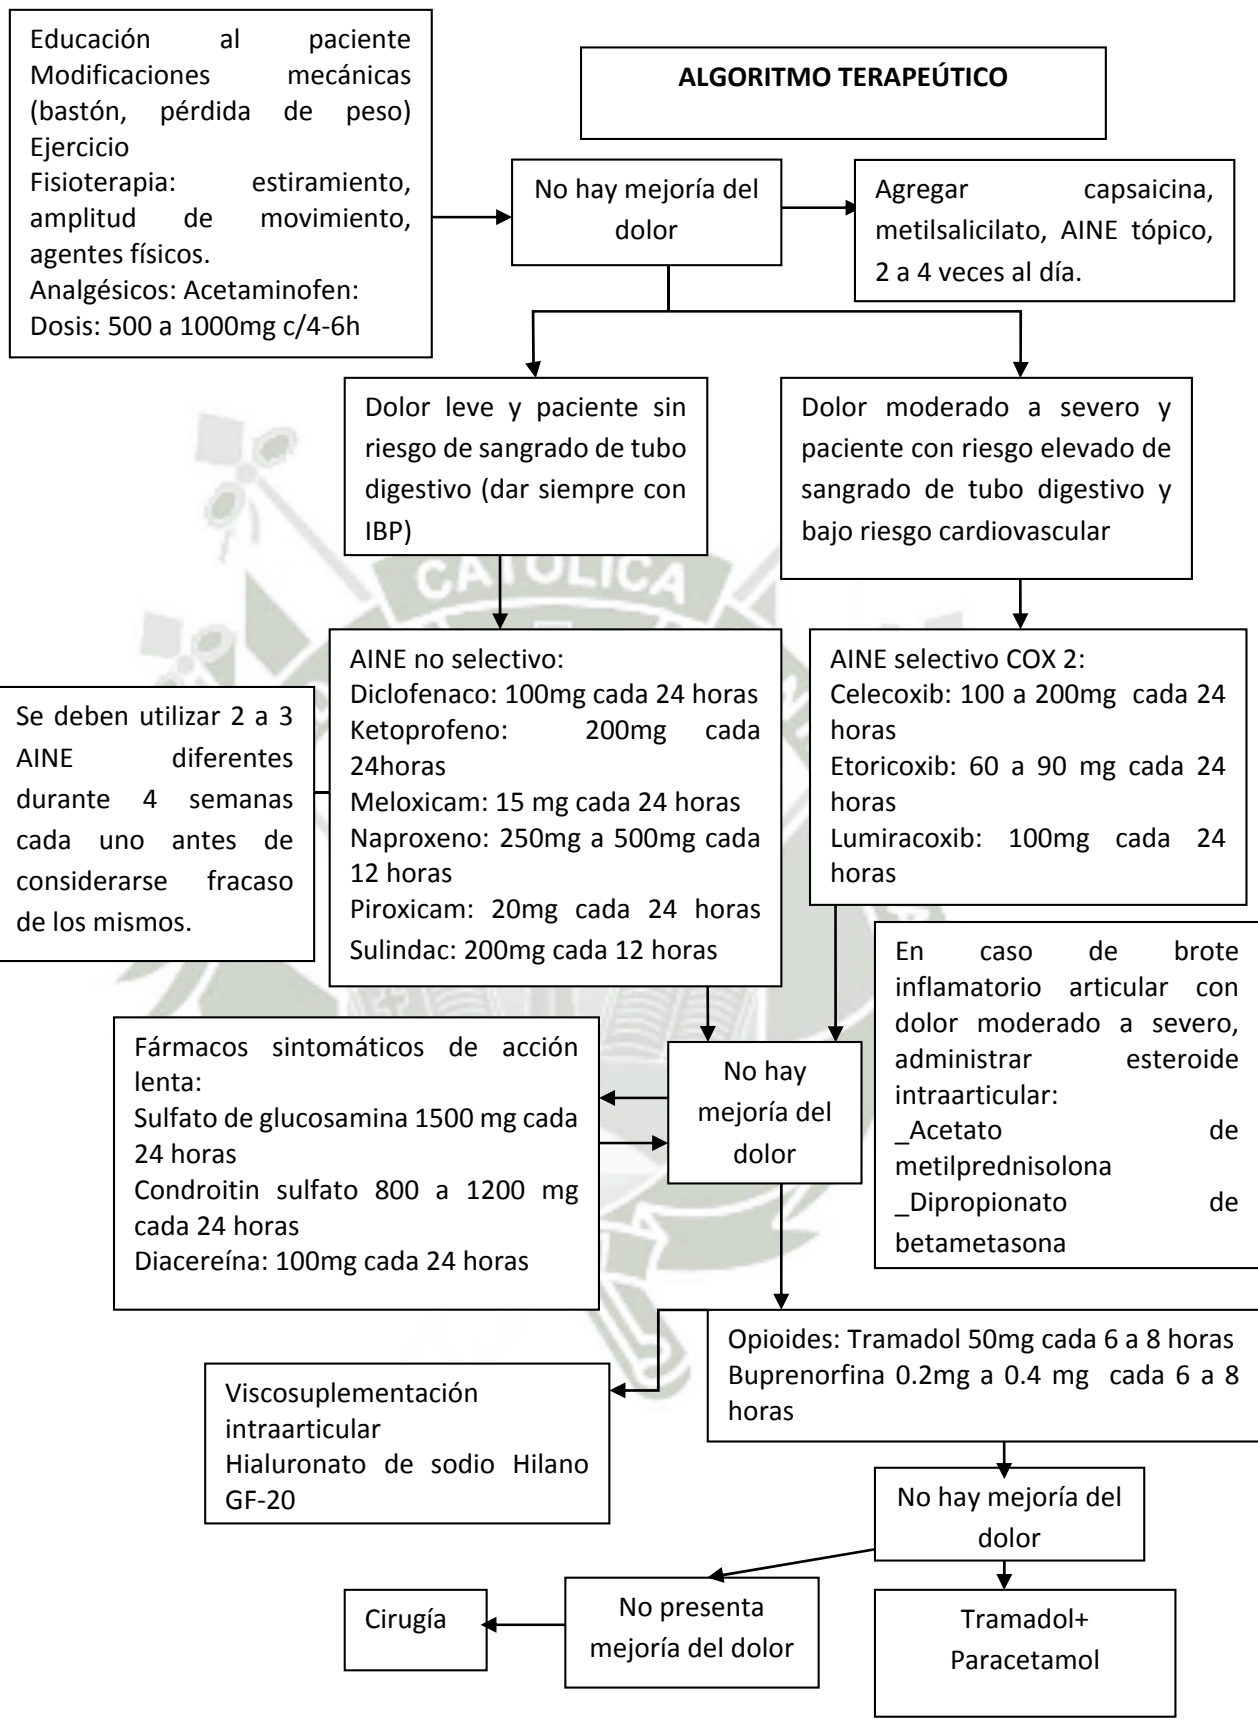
Educación al paciente
Modificaciones mecánicas (bastón, pérdida de peso)
Ejercicio
Fisioterapia: estiramiento, amplitud de movimiento, agentes físicos.
Analgésicos: Acetaminofen:
Dosis: 500 a 1000mg c/4-6h

ALGORITMO TERAPEÚTICO

No hay mejoría del dolor

Agregar capsaicina, metilsalicilato, AINE tópico, 2 a 4 veces al día.

Dolor leve y paciente sin riesgo de sangrado de tubo digestivo (dar siempre con IBP)

Dolor moderado a severo y paciente con riesgo elevado de sangrado de tubo digestivo y bajo riesgo cardiovascular

Se deben utilizar 2 a 3 AINE diferentes durante 4 semanas cada uno antes de considerarse fracaso de los mismos.

AINE no selectivo:
Diclofenaco: 100mg cada 24 horas
Ketoprofeno: 200mg cada 24horas
Meloxicam: 15 mg cada 24 horas
Naproxeno: 250mg a 500mg cada 12 horas
Piroxicam: 20mg cada 24 horas
Sulindac: 200mg cada 12 horas

AINE selectivo COX 2:
Celecoxib: 100 a 200mg cada 24 horas
Etoricoxib: 60 a 90 mg cada 24 horas
Lumiracoxib: 100mg cada 24 horas

En caso de brote inflamatorio articular con dolor moderado a severo, administrar esteroide intraarticular:
_Acetato de metilprednisolona
_Dipropionato de betametasona

Fármacos sintomáticos de acción lenta:
Sulfato de glucosamina 1500 mg cada 24 horas
Condroitin sulfato 800 a 1200 mg cada 24 horas
Diacereína: 100mg cada 24 horas

No hay mejoría del dolor

Opioides: Tramadol 50mg cada 6 a 8 horas
Buprenorfina 0.2mg a 0.4 mg cada 6 a 8 horas

Viscosuplementación intraarticular
Hialuronato de sodio Hilano GF-20

No hay mejoría del dolor

Cirugía

No presenta mejoría del dolor

Tramadol+ Paracetamol